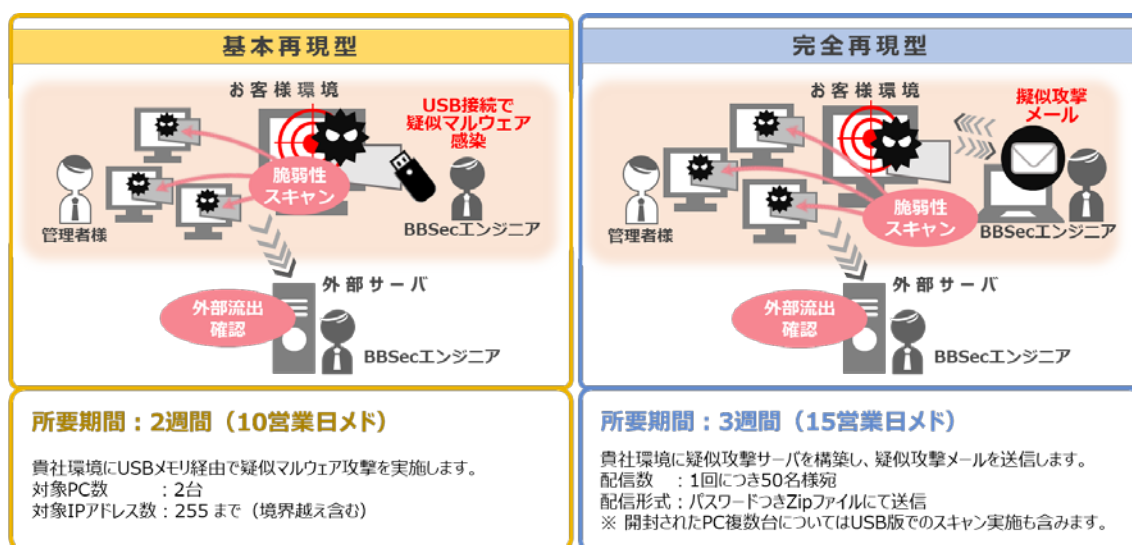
基本再現型

お客様環境

USB接続で
疑似マルウェア
感染

脆弱性
スキャン

管理者様

BBSecエンジニア

外部サーバ

外部流出
確認

BBSecエンジニア

所要期間：2週間（10営業日メド）

貴社環境にUSBメモリ経由で疑似マルウェア攻撃を実施します。
対象PC数　　：2台
対象IPアドレス数：255まで（境界越え含む）

完全再現型

お客様環境

擬似攻撃
メール

脆弱性
スキャン

管理者様

BBSecエンジニア

外部サーバ

外部流出
確認

BBSecエンジニア

所要期間：3週間（15営業日メド）

貴社環境に疑似攻撃サーバを構築し、疑似攻撃メールを送信します。
配信数　：1回につき50名様宛
配信形式：パスワードつきZipファイルにて送信
※ 開封されたPC複数台についてはUSB版でのスキャン実施も含みます。